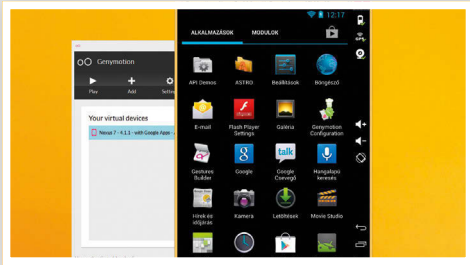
Genymotion

Play

Add

Settings

Your virtual devices

Nexus 7 - 4.1.1 - with Google Apps

12:17

ALKALMAZÁSOK

MODULOK

API Demos

ASTRO

Beállítások

Böngésző

E-mail

Flash Player Settings

Galéria

Genymotion Configuration

Gestures Builder

Google

Google Csevegő

Hangalapú keresés

Hírek és időjárás

Kamera

Letöltések

Movie Studio